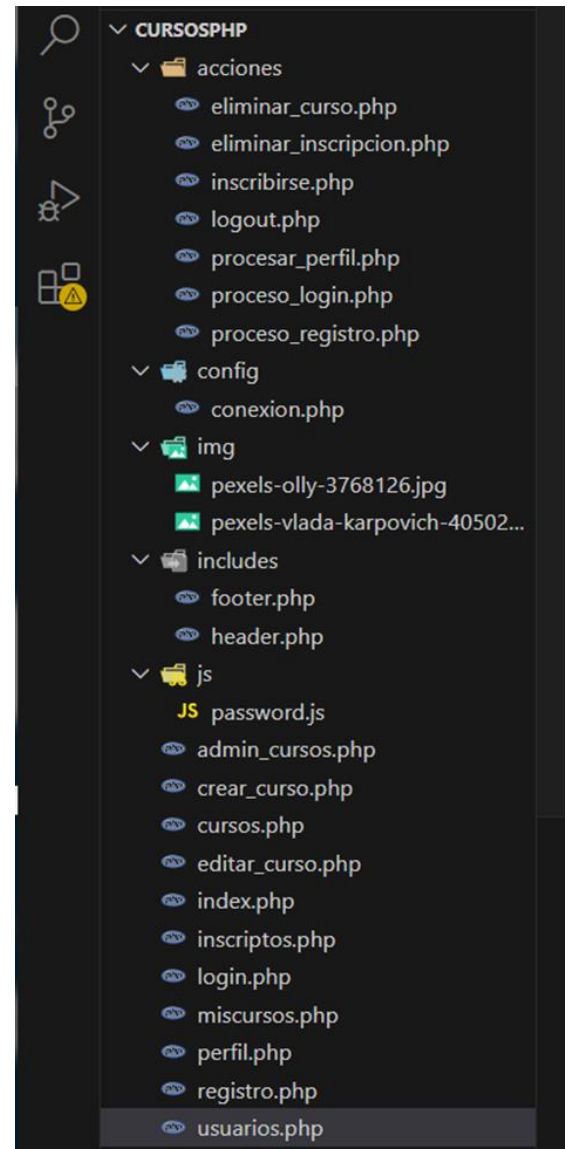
CURSOSPHP
acciones
eliminar_curso.php
eliminar_inscripcion.php
inscribirse.php
logout.php
procesar_perfil.php
proceso_login.php
proceso_registro.php
config
conexion.php
img
pexels-olly-3768126.jpg
pexels-vlada-karpovich-40502...
includes
footer.php
header.php
js
JS password.js
admin_cursos.php
crear_curso.php
cursos.php
editar_curso.php
index.php
inscriptos.php
login.php
miscursos.php
perfil.php
registro.php
usuarios.php